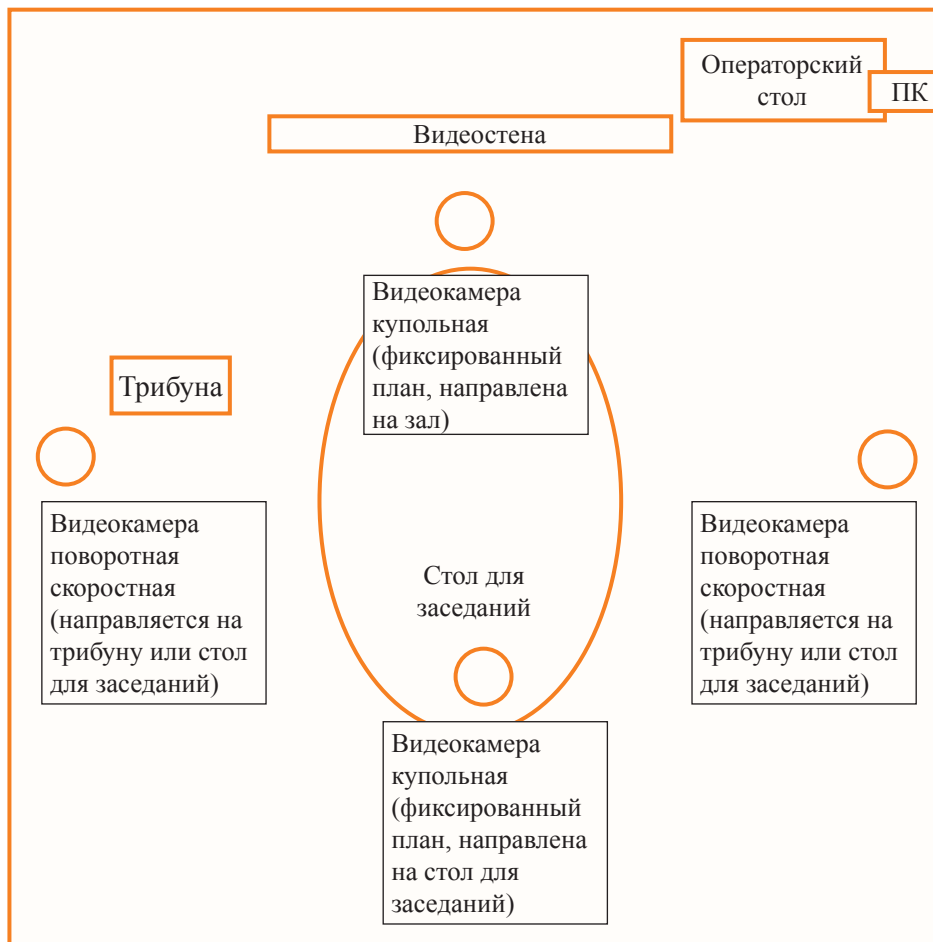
Операторский стол

ПК

Видеостена

Видеокамера купольная (фиксированный план, направлена на зал)

Трибуна

Видеокамера поворотная скоростная (направляется на трибуну или стол для заседаний)

Стол для заседаний

Видеокамера поворотная скоростная (направляется на трибуну или стол для заседаний)

Видеокамера купольная (фиксированный план, направлена на стол для заседаний)